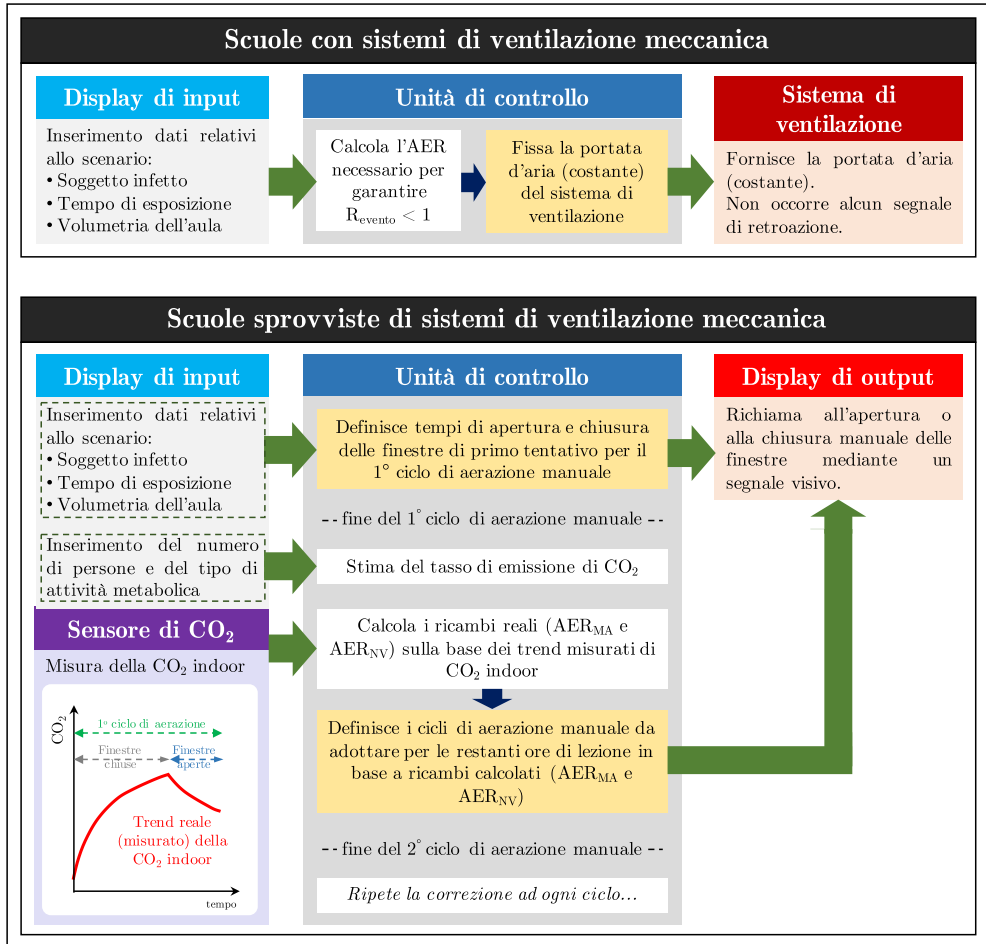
Scuole con sistemi di ventilazione meccanica

Display di input

Inserimento dati relativi allo scenario:
• Soggetto infetto
• Tempo di esposizione
• Volumetria dell'aula

Unità di controllo

Calcola l'AER necessario per garantire $R_{evento} < 1$

Fissa la portata d'aria (costante) del sistema di ventilazione

Sistema di ventilazione

Fornisce la portata d'aria (costante).
Non occorre alcun segnale di retroazione.

Scuole sprovviste di sistemi di ventilazione meccanica

Display di input

Inserimento dati relativi allo scenario:
• Soggetto infetto
• Tempo di esposizione
• Volumetria dell'aula

Inserimento del numero di persone e del tipo di attività metabolica

Sensore di $CO_2$

Misura della $CO_2$ indoor

$CO_2$

1° ciclo di aerazione

Finestre chiuse

Finestre aperte

Trend reale (misurato) della $CO_2$ indoor

tempo

Unità di controllo

Definisce tempi di apertura e chiusura delle finestre di primo tentativo per il 1° ciclo di aerazione manuale

-- fine del 1° ciclo di aerazione manuale --

Stima del tasso di emissione di $CO_2$

Calcola i ricambi reali ($AER_{MA}$ e $AER_{NV}$) sulla base dei trend misurati di $CO_2$ indoor

Definisce i cicli di aerazione manuale da adottare per le restanti ore di lezione in base a ricambi calcolati ($AER_{MA}$ e $AER_{NV}$)

-- fine del 2° ciclo di aerazione manuale --

Ripete la correzione ad ogni ciclo…

Display di output

Richiama all'apertura o alla chiusura manuale delle finestre mediante un segnale visivo.